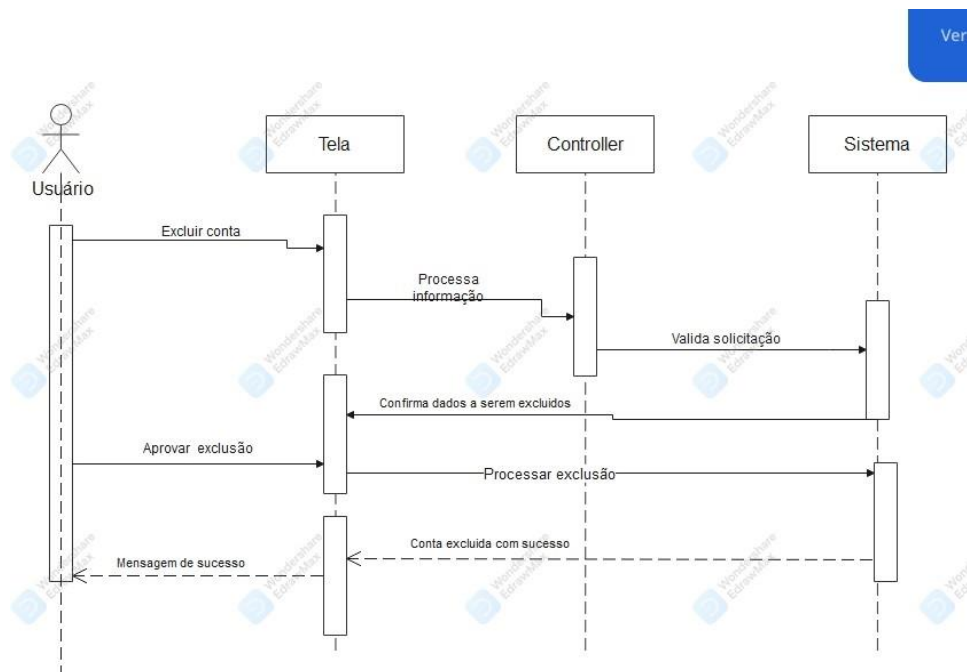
Ver

Usuário

Tela

Controller

Sistema

Excluir conta

Processa informação

Valida solicitação

Confirma dados a serem excluidos

Aprovar exclusão

Processar exclusão

Conta excluida com sucesso

Mensagem de sucesso

Wondershare EdrawMax